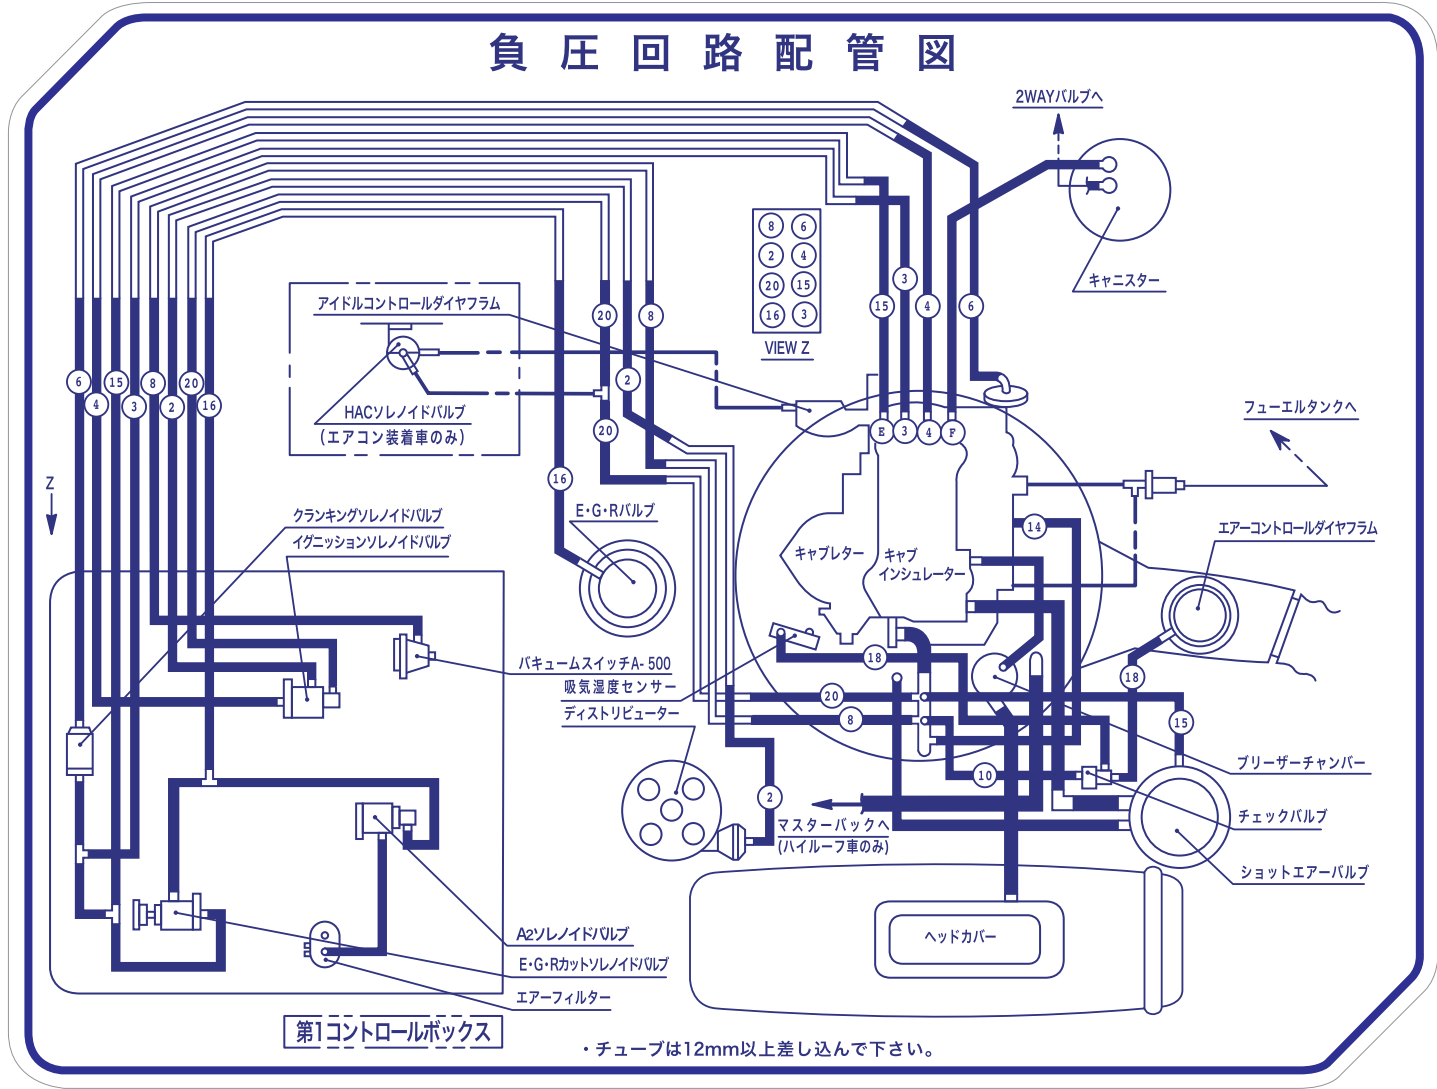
負 圧 回 路 配 管 図

2WAYバルブへ

キャニスター

8 6
2 4
20 15
16 3
VIEW Z

アイドルコントロールダイヤフラム

HACソレノイドバルブ
(エアコン装着車のみ)

20 8 2 20 3 4 6 15 16

E 3 4 F

フューエルタンクへ

6 4 15 3 8 2 20 16

Z

E・G・Rバルブ

クランキングソレノイドバルブ
イグニッションソレノイドバルブ

キャブレター
キャブ インシュレーター

14

エアーコントロールダイヤフラム

18

バキュームスイッチA- 500
吸気湿度センサー
ディストリビューター

20
8
18
15
10

ブリーザーチャンバー
チェックバルブ
ショットエアーバルブ

2
マスターバックへ
(ハイルーフ車のみ)

A2ソレノイドバルブ
E・G・Rカットソレノイドバルブ
エアーフィルター

ヘッドカバー

第1コントロールボックス

・チューブは12mm以上差し込んで下さい。